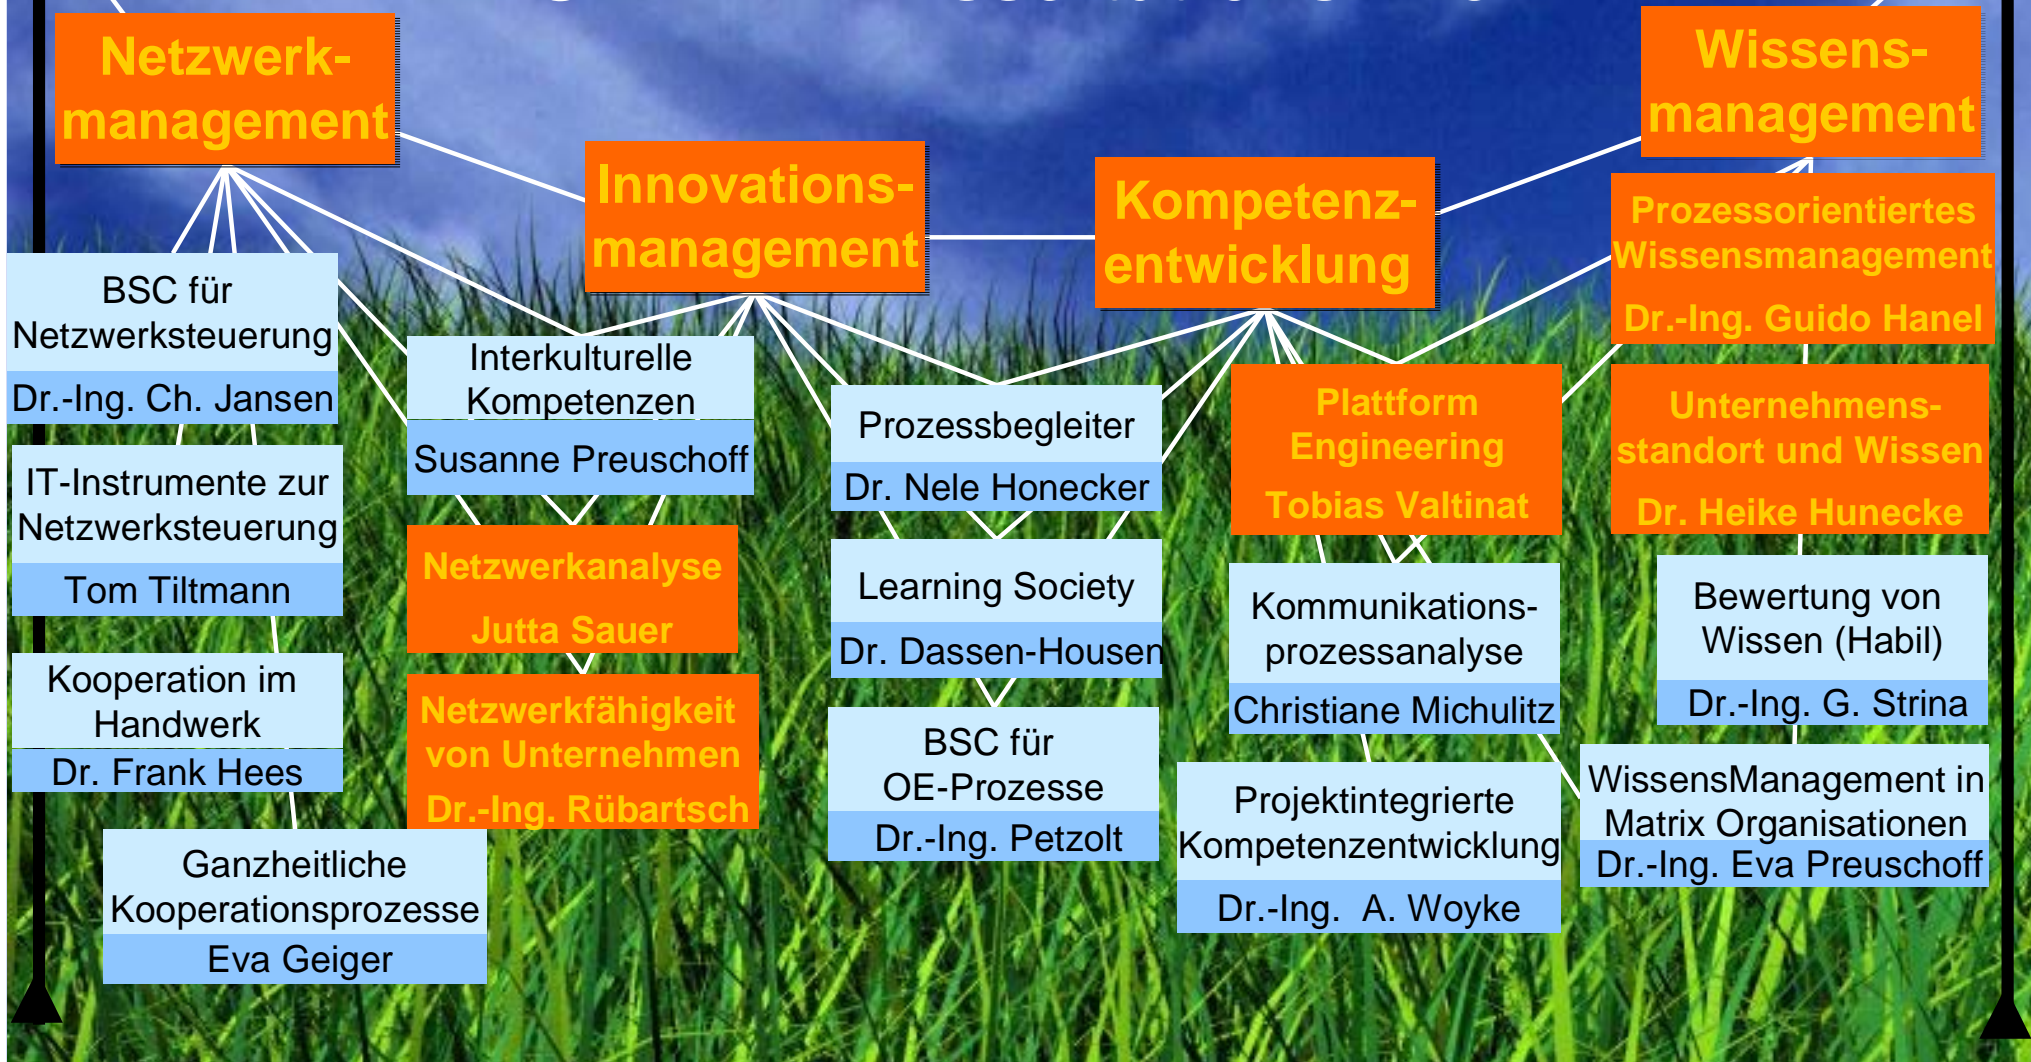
Netzwerkmanagement

Innovationsmanagement

Kompetenzentwicklung

Wissensmanagement

BSC für Netzwerksteuerung
Dr.-Ing. Ch. Jansen

IT-Instrumente zur Netzwerksteuerung
Tom Tiltmann

Kooperation im Handwerk
Dr. Frank Hees

Ganzheitliche Kooperationsprozesse
Eva Geiger

Interkulturelle Kompetenzen
Susanne Preuschoff

Netzwerkanalyse
Jutta Sauer

Netzwerkfähigkeit von Unternehmen
Dr.-Ing. Rübartsch

Prozessbegleiter
Dr. Nele Honecker

Learning Society
Dr. Dassen-Housen

BSC für OE-Prozesse
Dr.-Ing. Petzolt

Plattform Engineering
Tobias Valtinat

Kommunikationsprozessanalyse
Christiane Michulitz

Projektintegrierte Kompetenzentwicklung
Dr.-Ing. A. Woyke

Prozessorientiertes Wissensmanagement
Dr.-Ing. Guido Hanel

Unternehmensstandort und Wissen
Dr. Heike Hunecke

Bewertung von Wissen (Habil)
Dr.-Ing. G. Strina

WissensManagement in Matrix Organisationen
Dr.-Ing. Eva Preuschoff